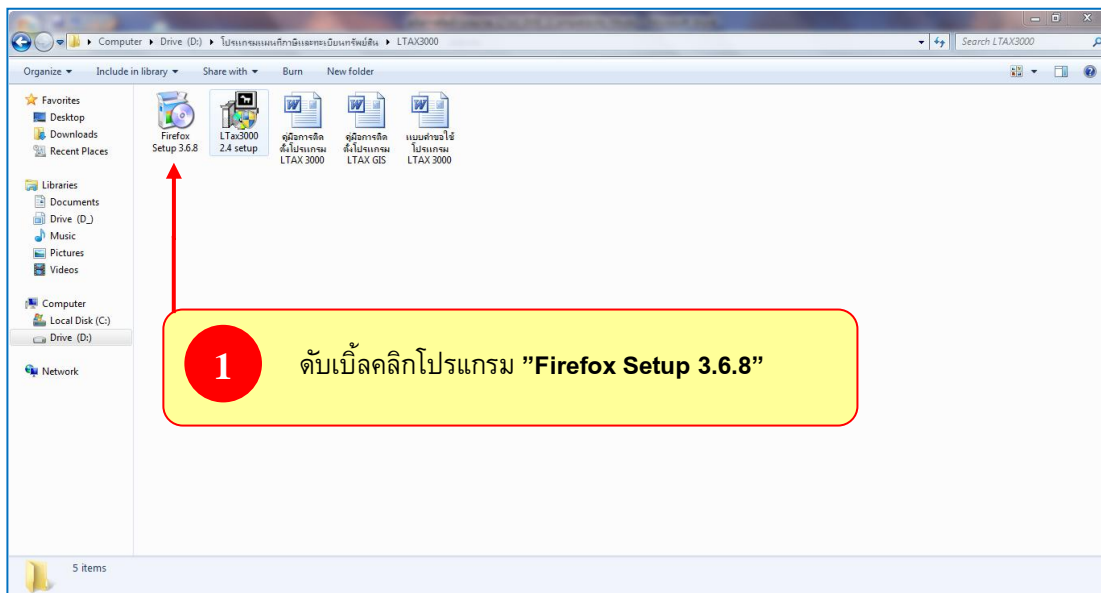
Computer ▸ Drive (D:) ▸ โปรแกรมแผนที่ภาษีและทะเบียนทรัพย์สิน ▸ LTAX3000

Search LTAX3000

Organize ▾ Include in library ▾ Share with ▾ Burn New folder

Favorites
Desktop
Downloads
Recent Places

Libraries
Documents
Drive (D_)
Music
Pictures
Videos

Computer
Local Disk (C:)
Drive (D:)

Network

Firefox Setup 3.6.8

LTax3000 2.4 setup

คู่มือการติดตั้งโปรแกรม LTAX 3000

คู่มือการติดตั้งโปรแกรม LTAX GIS

แบบคำขอใช้โปรแกรม LTAX 3000

1 ดับเบิ้ลคลิกโปรแกรม "Firefox Setup 3.6.8"

5 items